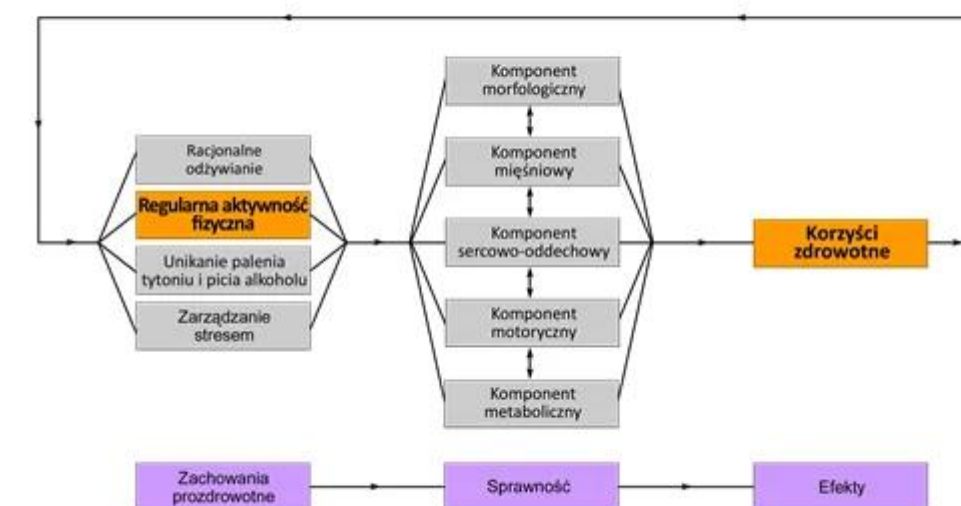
Racjonalne odżywianie

Regularna aktywność fizyczna

Unikanie palenia tytoniu i picia alkoholu

Zarządzanie stresem

Komponent morfologiczny

Komponent mięśniowy

Komponent sercowo-oddechowy

Komponent motoryczny

Komponent metaboliczny

Korzyści zdrowotne

Zachowania prozdrowotne

Sprawność

Efekty